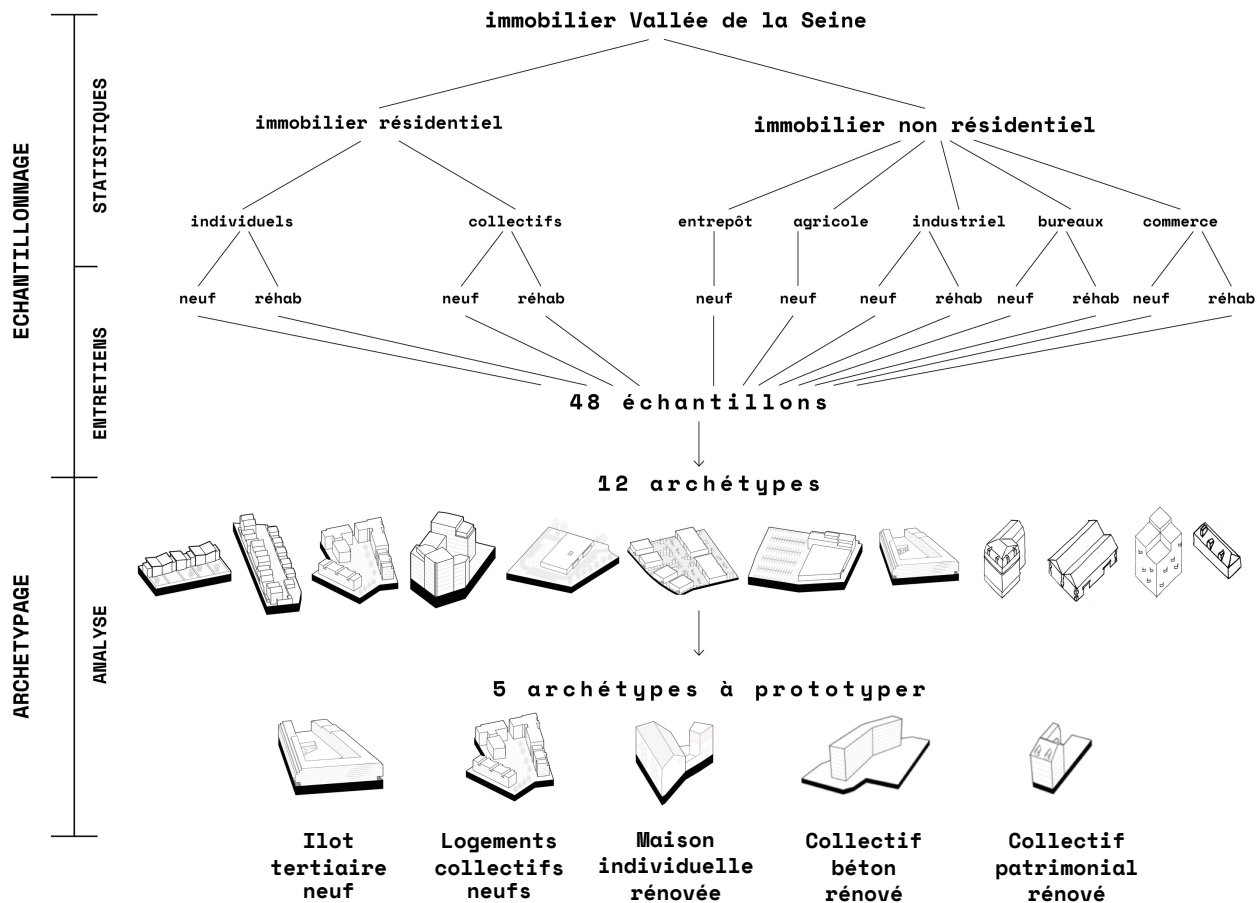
ECHANTILLONNAGE

STATISTIQUES

ENTRETIENS

ARCHETYPAGE

ANALYSE

immobilier Vallée de la Seine

immobilier résidentiel

immobilier non résidentiel

individuels

collectifs

entrepôt

agricole

industriel

bureaux

commerce

neuf réhab

neuf réhab

neuf

neuf

neuf réhab

neuf réhab

neuf réhab

48 échantillons

12 archétypes

5 archétypes à prototyper

Ilot tertiaire neuf

Logements collectifs neufs

Maison individuelle rénovée

Collectif béton rénové

Collectif patrimonial rénové